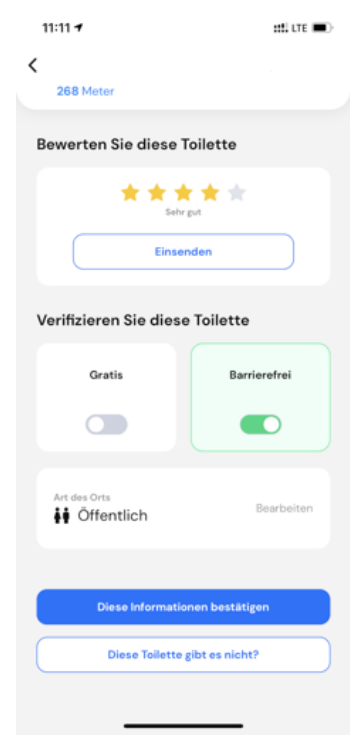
11:11

LTE

<

268 Meter

Bewerten Sie diese Toilette

Sehr gut

Einsenden

Verifizieren Sie diese Toilette

Gratis

Barrierefrei

Art des Orts

Öffentlich

Bearbeiten

Diese Informationen bestätigen

Diese Toilette gibt es nicht?